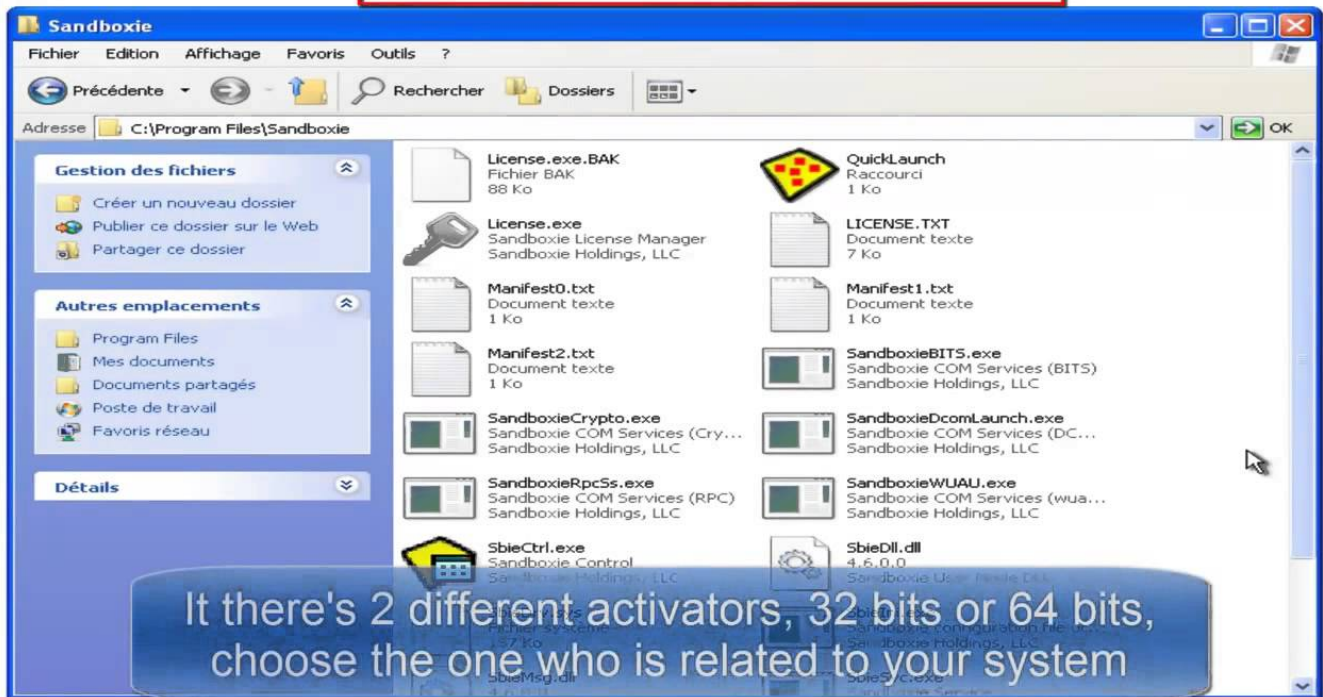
Sandboxie

Fichier Edition Affichage Favoris Outils ?

Précédente Rechercher Dossiers

Adresse C:\Program Files\Sandboxie OK

Gestion des fichiers
Créer un nouveau dossier
Publier ce dossier sur le Web
Partager ce dossier

Autres emplacements
Program Files
Mes documents
Documents partagés
Poste de travail
Favoris réseau

Détails

License.exe.BAK
Fichier BAK
88 Ko

QuickLaunch
Raccourci
1 Ko

License.exe
Sandboxie License Manager
Sandboxie Holdings, LLC

LICENSE.TXT
Document texte
7 Ko

Manifest0.txt
Document texte
1 Ko

Manifest1.txt
Document texte
1 Ko

Manifest2.txt
Document texte
1 Ko

SandboxieBITS.exe
Sandboxie COM Services (BITS)
Sandboxie Holdings, LLC

SandboxieCrypto.exe
Sandboxie COM Services (Cry...
Sandboxie Holdings, LLC

SandboxieDcomLaunch.exe
Sandboxie COM Services (DC...
Sandboxie Holdings, LLC

SandboxieRpcSs.exe
Sandboxie COM Services (RPC)
Sandboxie Holdings, LLC

SandboxieWUAU.exe
Sandboxie COM Services (wua...
Sandboxie Holdings, LLC

SbieCtrl.exe
Sandboxie Control
Sandboxie Holdings, LLC

SbieDll.dll
4.6.0.0
Sandboxie User Mode DLL

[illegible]
Fichier système
157 Ko

SbieIni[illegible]
Sandboxie Configuration file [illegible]
Sandboxie Holdings, LLC

SbieMsg.dll
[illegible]

SbieSvc.exe
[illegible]

It there's 2 different activators, 32 bits or 64 bits, choose the one who is related to your system